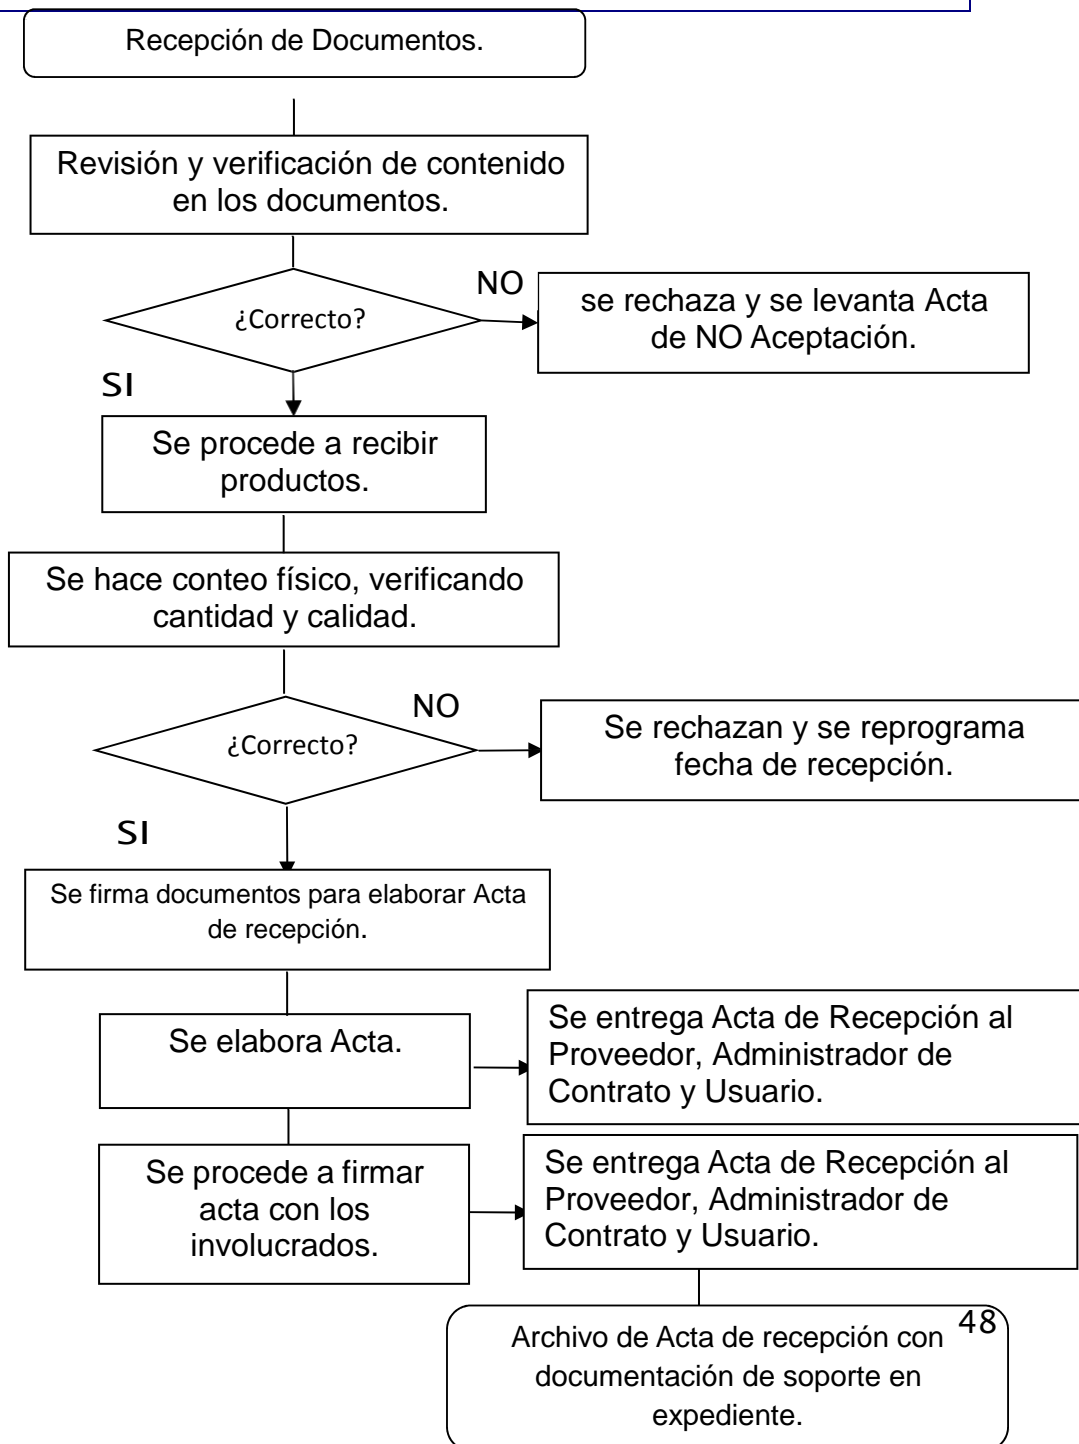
Recepción de Documentos.

Revisión y verificación de contenido en los documentos.

¿Correcto?

NO

se rechaza y se levanta Acta de NO Aceptación.

SI

Se procede a recibir productos.

Se hace conteo físico, verificando cantidad y calidad.

¿Correcto?

NO

Se rechazan y se reprograma fecha de recepción.

SI

Se firma documentos para elaborar Acta de recepción.

Se elabora Acta.

Se entrega Acta de Recepción al Proveedor, Administrador de Contrato y Usuario.

Se procede a firmar acta con los involucrados.

Se entrega Acta de Recepción al Proveedor, Administrador de Contrato y Usuario.

Archivo de Acta de recepción con documentación de soporte en expediente.

48